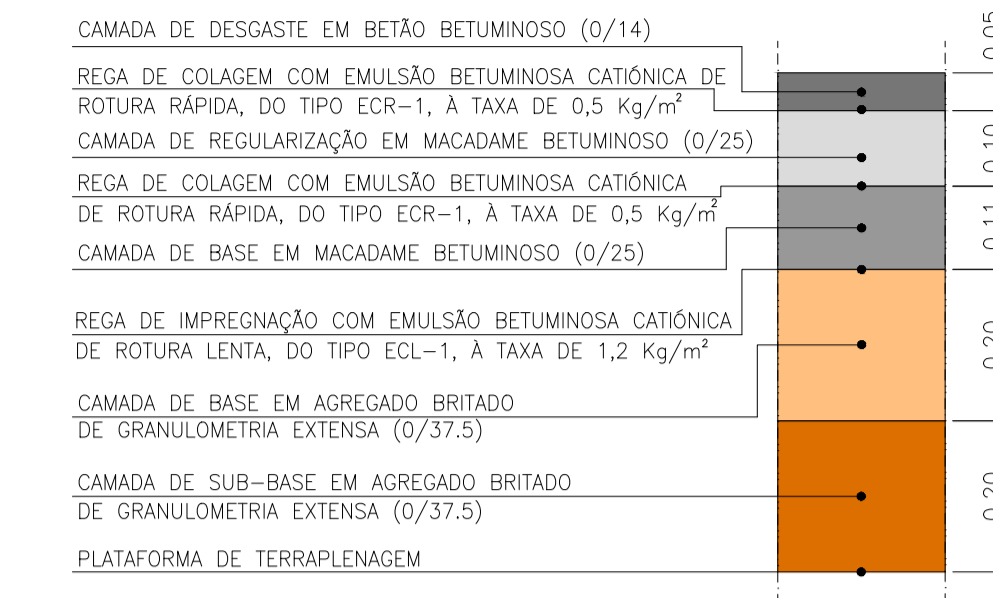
CAMADA DE DESGASTE EM BETÃO BETUMINOSO (0/14)

REGA DE COLAGEM COM EMULSÃO BETUMINOSA CATIÓNICA DE ROTURA RÁPIDA, DO TIPO ECR−1, À TAXA DE 0,5 Kg/m$^2$

CAMADA DE REGULARIZAÇÃO EM MACADAME BETUMINOSO (0/25)

REGA DE COLAGEM COM EMULSÃO BETUMINOSA CATIÓNICA DE ROTURA RÁPIDA, DO TIPO ECR−1, À TAXA DE 0,5 Kg/m$^2$

CAMADA DE BASE EM MACADAME BETUMINOSO (0/25)

REGA DE IMPREGNAÇÃO COM EMULSÃO BETUMINOSA CATIÓNICA DE ROTURA LENTA, DO TIPO ECL−1, À TAXA DE 1,2 Kg/m$^2$

CAMADA DE BASE EM AGREGADO BRITADO DE GRANULOMETRIA EXTENSA (0/37.5)

CAMADA DE SUB−BASE EM AGREGADO BRITADO DE GRANULOMETRIA EXTENSA (0/37.5)

PLATAFORMA DE TERRAPLENAGEM

0.05
0.10
0.11
0.20
0.20